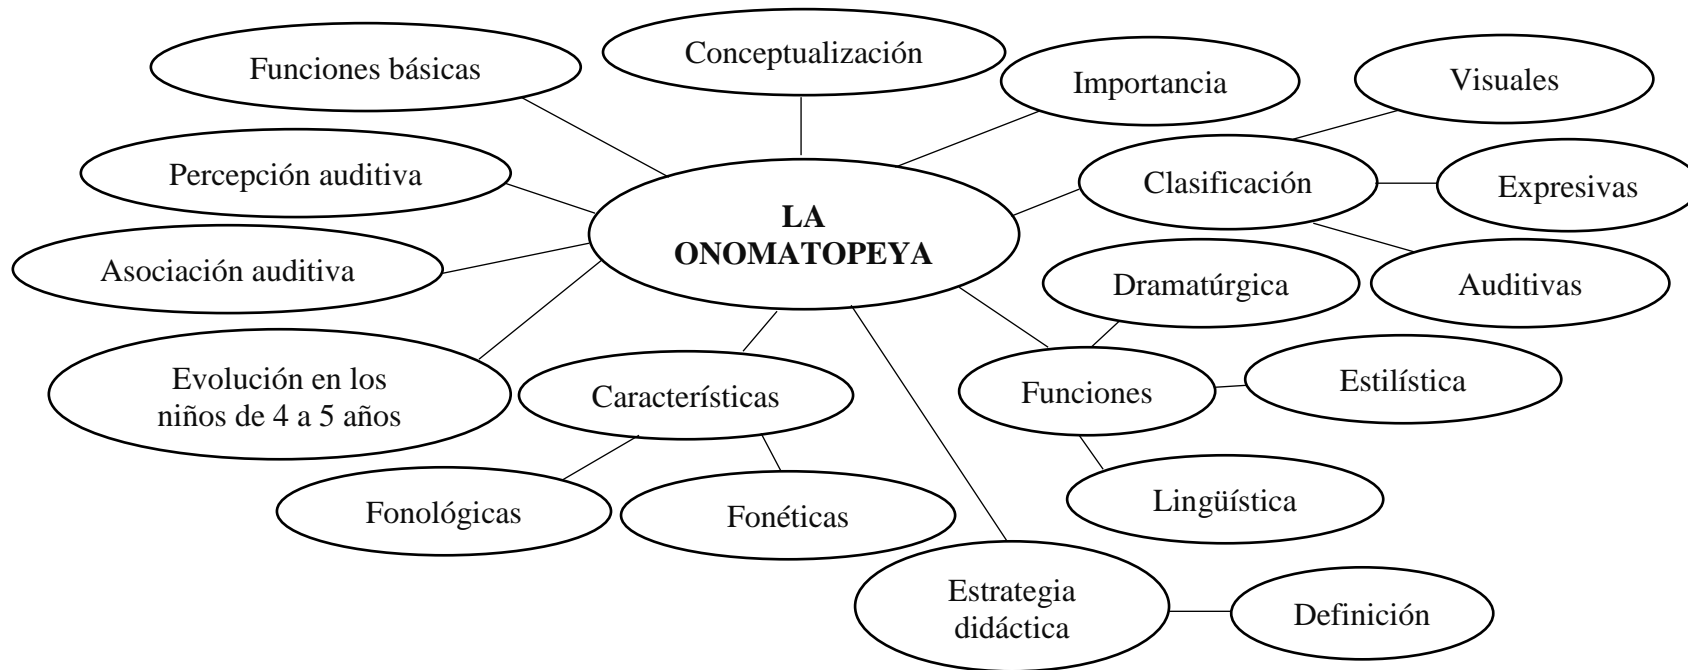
Funciones básicas

Conceptualización

Importancia

Visuales

Percepción auditiva

Clasificación

Expresivas

**LA ONOMATOPEYA**

Asociación auditiva

Dramatúrgica

Auditivas

Evolución en los niños de 4 a 5 años

Características

Funciones

Estilística

Fonológicas

Fonéticas

Lingüística

Estrategia didáctica

Definición